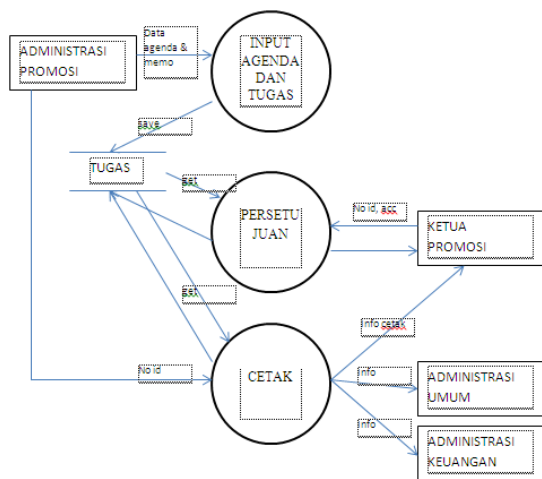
ADMINISTRASI PROMOSI

Data agenda & memo

INPUT AGENDA DAN TUGAS

save

TUGAS

get

PERSETUJUAN

No id, acc

KETUA PROMOSI

get

info cetak

No id

CETAK

info

ADMINISTRASI UMUM

info

ADMINISTRASI KEUANGAN